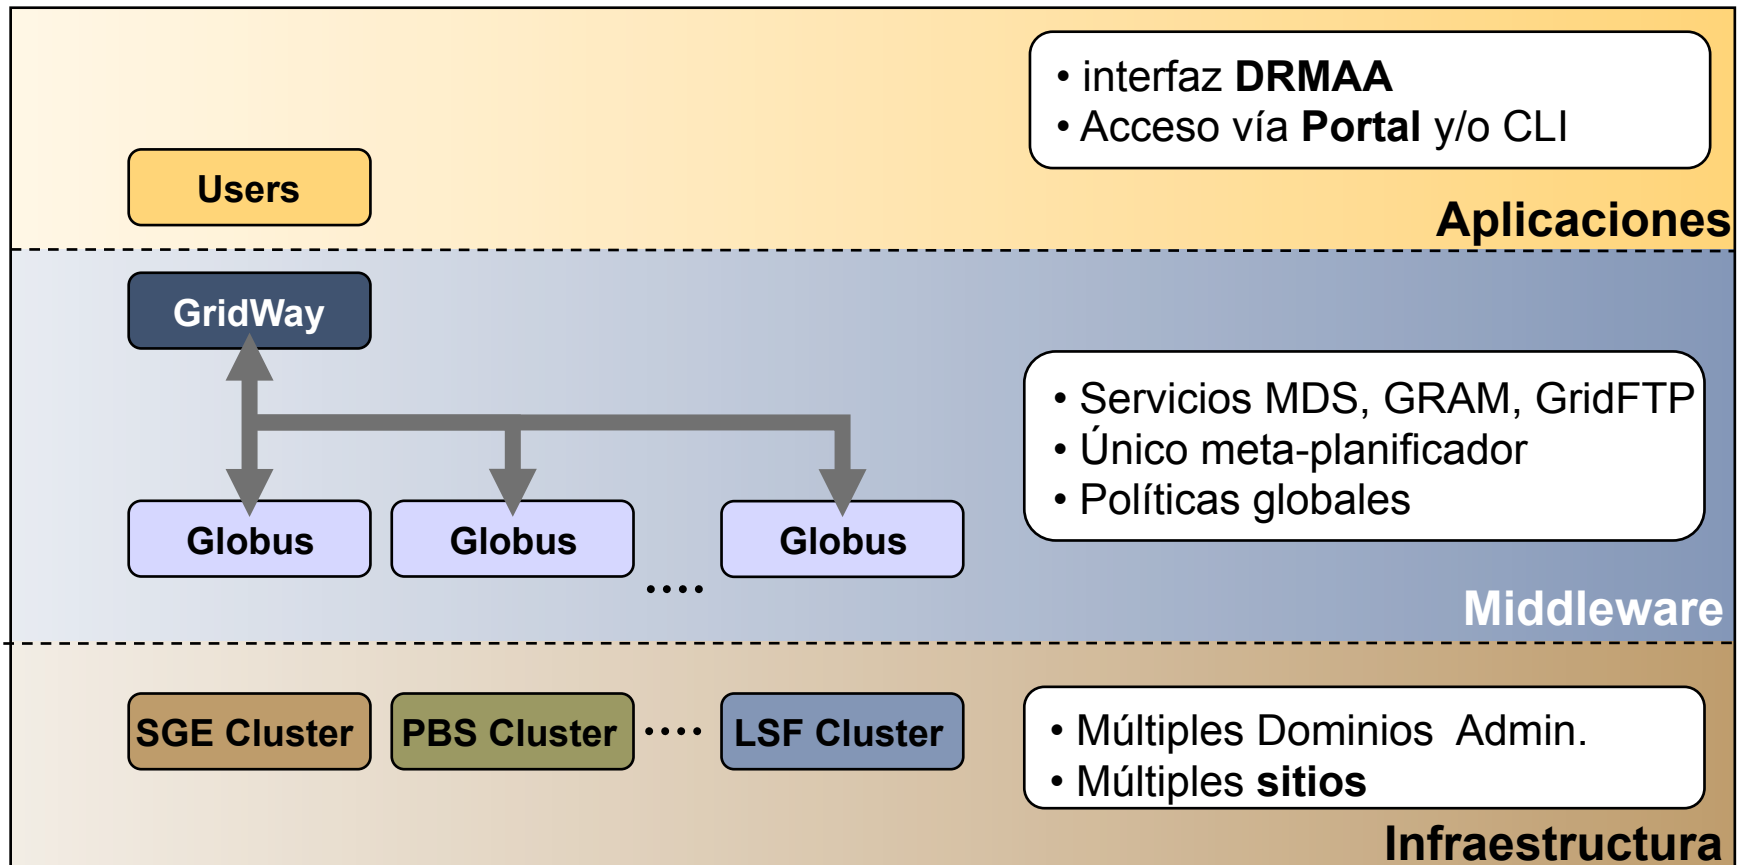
• interfaz **DRMAA**
• Acceso vía **Portal** y/o CLI

Users

Aplicaciones

GridWay

• Servicios MDS, GRAM, GridFTP
• Único meta-planificador
• Políticas globales

Globus

Globus

....

Globus

Middleware

SGE Cluster

PBS Cluster

....

LSF Cluster

• Múltiples Dominios Admin.
• Múltiples **sitios**

Infraestructura